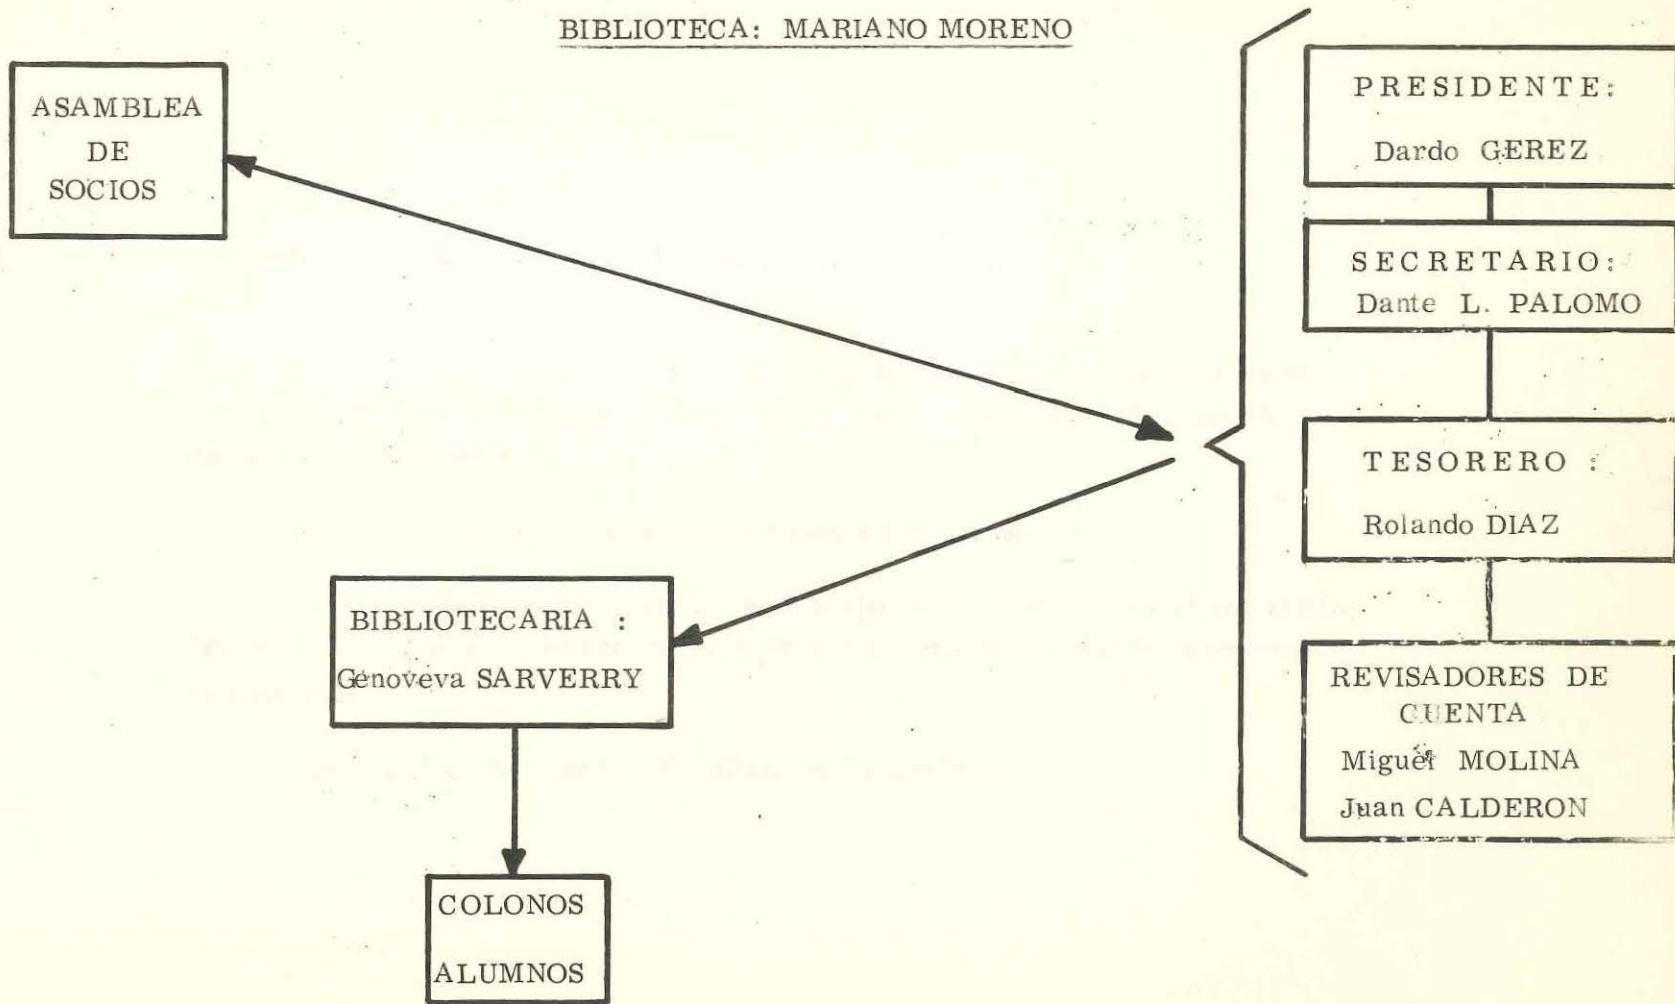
BIBLIOTECA: MARIANO MORENO

ASAMBLEA DE SOCIOS

PRESIDENTE: Dardo GEREZ

SECRETARIO: Dante L. PALOMO

TESORERO : Rolando DIAZ

REVISADORES DE CUENTA Miguel MOLINA Juan CALDERON

BIBLIOTECARIA : Genoveva SARVERRY

COLONOS ALUMNOS